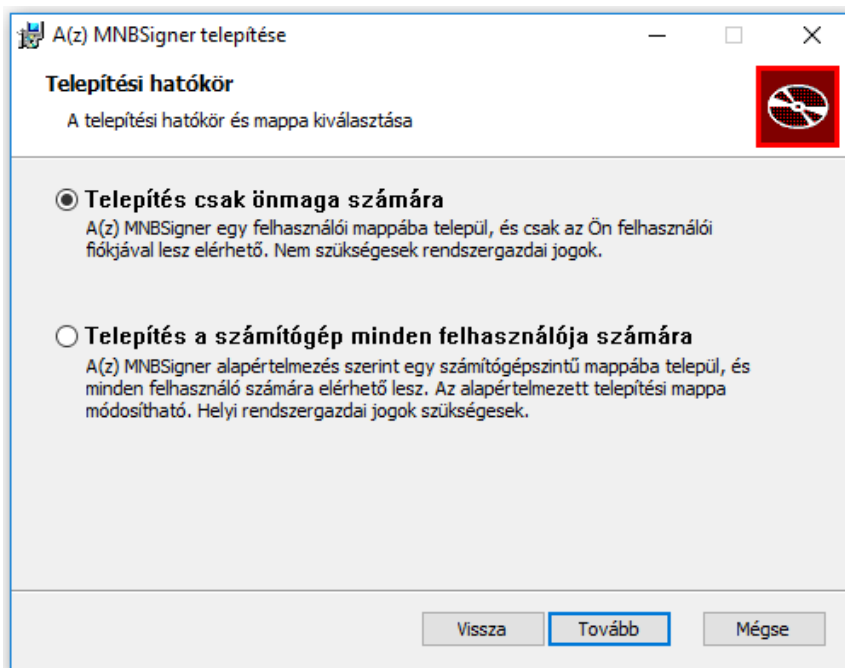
A(z) MNBSigner telepítése

Telepítési hatókör

A telepítési hatókör és mappa kiválasztása

Telepítés csak önmaga számára

A(z) MNBSigner egy felhasználói mappába települ, és csak az Ön felhasználói fiókjával lesz elérhető. Nem szükségesek rendszergazdai jogok.

Telepítés a számítógép minden felhasználója számára

A(z) MNBSigner alapértelmezés szerint egy számítógépszintű mappába települ, és minden felhasználó számára elérhető lesz. Az alapértelmezett telepítési mappa módosítható. Helyi rendszergazdai jogok szükségesek.

Vissza

Tovább

Mégse